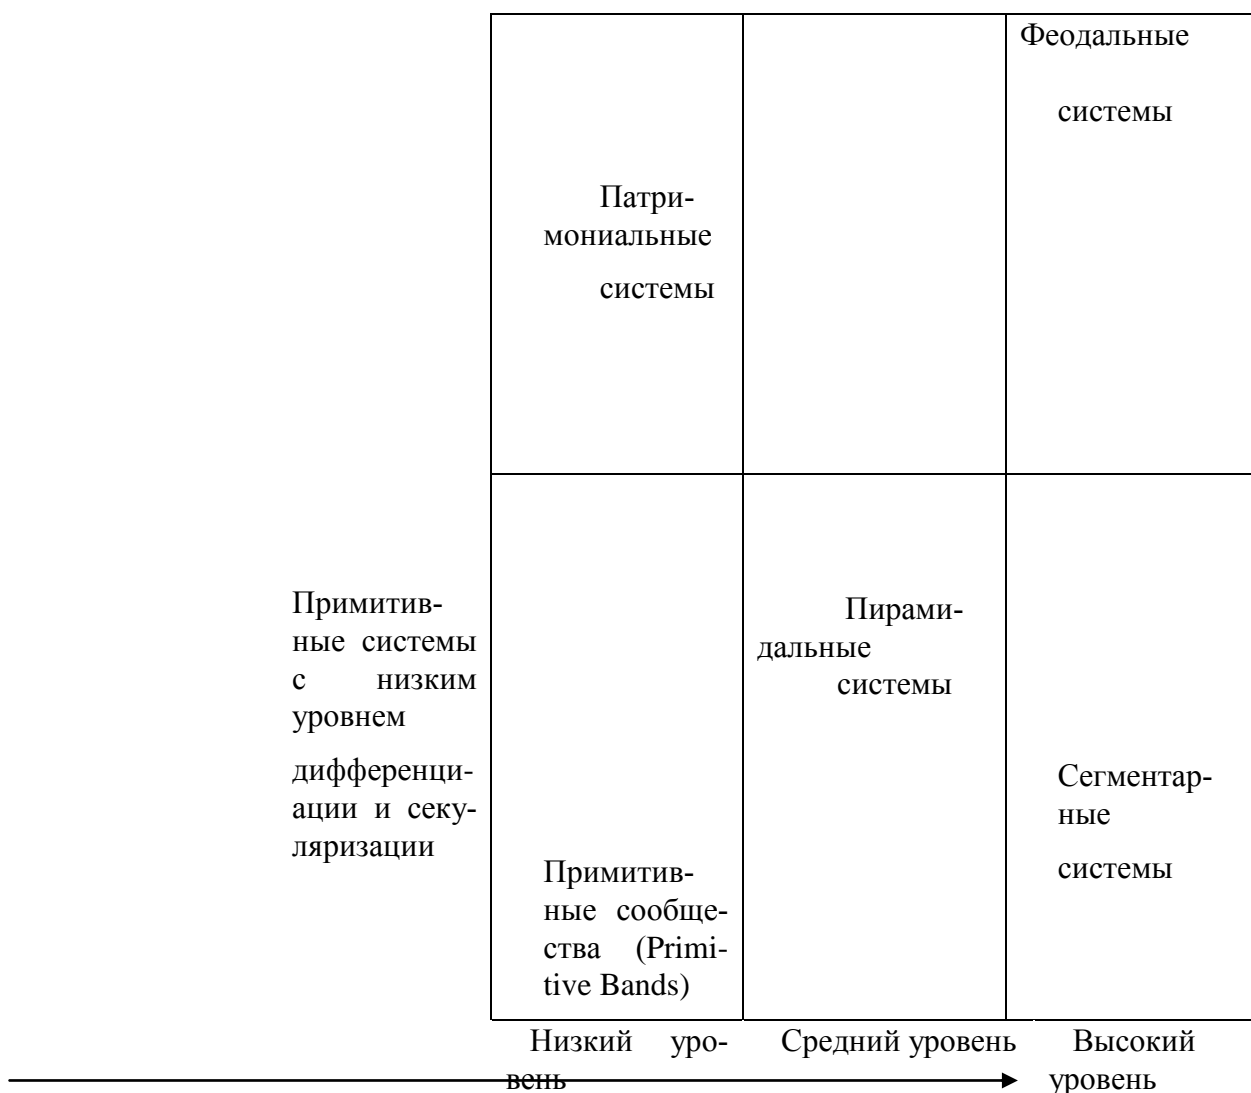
| | | |
|---|---|---|
| Патримониальные системы | | Феодальные системы |
| Примитивные сообщества (Primitive Bands) | Пирамидальные системы | Сегментарные системы |

Примитивные системы с низким уровнем дифференциации и секуляризации

Низкий уровень   Средний уровень   Высокий уровень